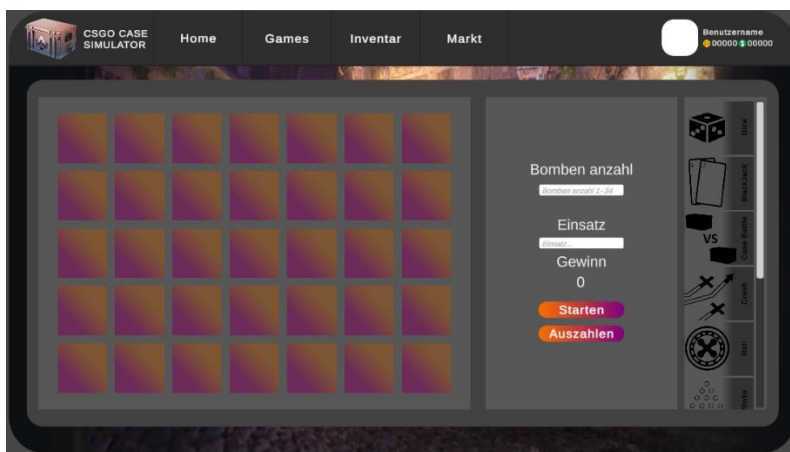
CSGO CASE SIMULATOR

Home

Games

Inventar

Markt

Benutzername
00000 00000

Bomben anzahl

Bomben anzahl 1 - 24

Einsatz

Einsatz...

Gewinn

0

Starten

Auszahlen

Dice

BlackJack

VS

Case Battle

Crash

Roll

Plinko